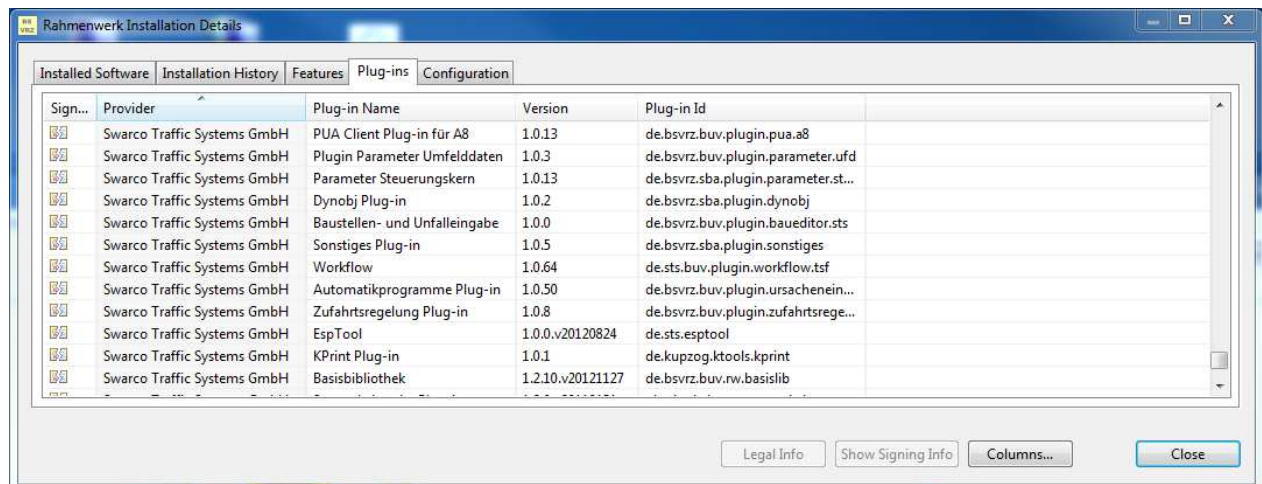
Rahmenwerk Installation Details

Installed Software | Installation History | Features | Plug-ins | Configuration

| Sign... | Provider | Plug-in Name | Version | Plug-in Id |
|---|---|---|---|---|
| | Swarco Traffic Systems GmbH | PUA Client Plug-in für A8 | 1.0.13 | de.bsvrz.buv.plugin.pua.a8 |
| | Swarco Traffic Systems GmbH | Plugin Parameter Umfelddaten | 1.0.3 | de.bsvrz.buv.plugin.parameter.ufd |
| | Swarco Traffic Systems GmbH | Parameter Steuerungskern | 1.0.13 | de.bsvrz.sba.plugin.parameter.st... |
| | Swarco Traffic Systems GmbH | Dynobj Plug-in | 1.0.2 | de.bsvrz.sba.plugin.dynobj |
| | Swarco Traffic Systems GmbH | Baustellen- und Unfalleingabe | 1.0.0 | de.bsvrz.buv.plugin.baueditor.sts |
| | Swarco Traffic Systems GmbH | Sonstiges Plug-in | 1.0.5 | de.bsvrz.sba.plugin.sonstiges |
| | Swarco Traffic Systems GmbH | Workflow | 1.0.64 | de.sts.buv.plugin.workflow.tsf |
| | Swarco Traffic Systems GmbH | Automatikprogramme Plug-in | 1.0.50 | de.bsvrz.buv.plugin.ursachenein... |
| | Swarco Traffic Systems GmbH | Zufahrtsregelung Plug-in | 1.0.8 | de.bsvrz.buv.plugin.zufahrtsrege... |
| | Swarco Traffic Systems GmbH | EspTool | 1.0.0.v20120824 | de.sts.esptool |
| | Swarco Traffic Systems GmbH | KPrint Plug-in | 1.0.1 | de.kupzog.ktools.kprint |
| | Swarco Traffic Systems GmbH | Basisbibliothek | 1.2.10.v20121127 | de.bsvrz.buv.rw.basislib |

Legal Info | Show Signing Info | Columns... | Close